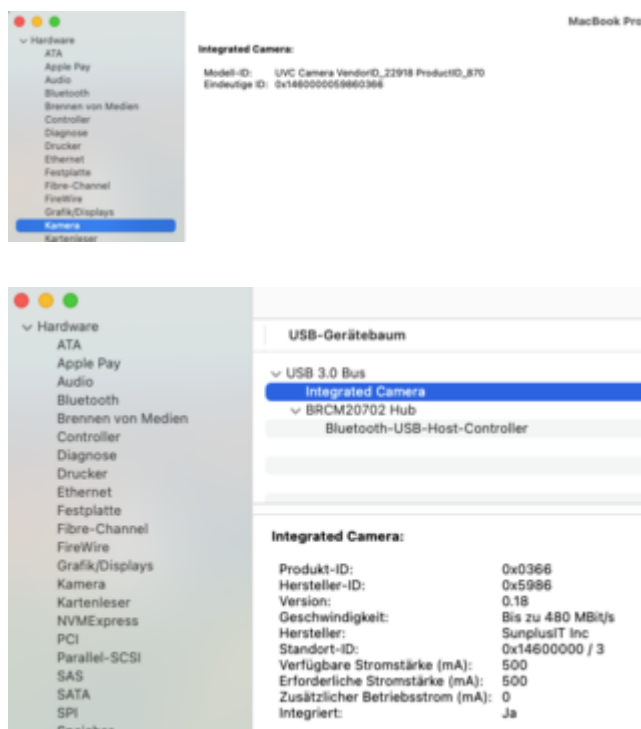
MacBook Pro

Hardware
ATA
Apple Pay
Audio
Bluetooth
Brennen von Medien
Controller
Diagnose
Drucker
Ethernet
Festplatte
Fibre-Channel
FireWire
Grafik/Displays
Kamera
Kartenleser

Integrated Camera:

Modell-ID: UVC Camera VendorID_22918 ProductID_870
Eindeutige ID: 0x1460000059860366

Hardware
ATA
Apple Pay
Audio
Bluetooth
Brennen von Medien
Controller
Diagnose
Drucker
Ethernet
Festplatte
Fibre-Channel
FireWire
Grafik/Displays
Kamera
Kartenleser
NVMExpress
PCI
Parallel-SCSI
SAS
SATA
SPI
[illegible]

USB-Gerätebaum

USB 3.0 Bus
Integrated Camera
BRCM20702 Hub
Bluetooth-USB-Host-Controller

Integrated Camera:

| | |
|---|---|
| Produkt-ID: | 0x0366 |
| Hersteller-ID: | 0x5986 |
| Version: | 0.18 |
| Geschwindigkeit: | Bis zu 480 MBit/s |
| Hersteller: | SunplusIT Inc |
| Standort-ID: | 0x14600000 / 3 |
| Verfügbare Stromstärke (mA): | 500 |
| Erforderliche Stromstärke (mA): | 500 |
| Zusätzlicher Betriebsstrom (mA): | 0 |
| Integriert: | Ja |